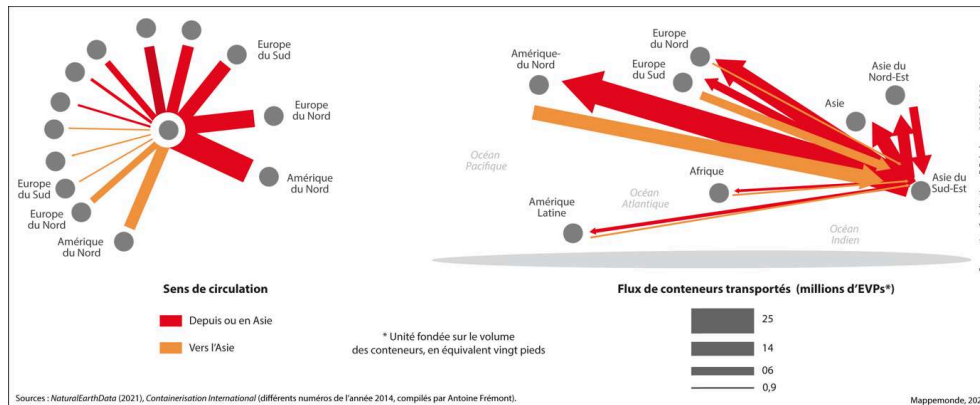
Europe du Sud

Europe du Nord

Amérique du Nord

Europe du Sud

Europe du Nord

Amérique du Nord

Amérique-du Nord

Europe du Nord

Europe du Sud

Asie du Nord-Est

Asie

Océan Pacifique

Afrique

Océan Atlantique

Amérique Latine

Asie du Sud-Est

Océan Indien

Sens de circulation

Depuis ou en Asie

Vers l'Asie

* Unité fondée sur le volume des conteneurs, en équivalent vingt pieds

Flux de conteneurs transportés (millions d'EVPs*)

25

14

06

0,9

Sources : *NaturalEarthData* (2021), *Containerisation International* (différents numéros de l'année 2014, compilés par Antoine Frémont).

Mappemonde, 202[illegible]